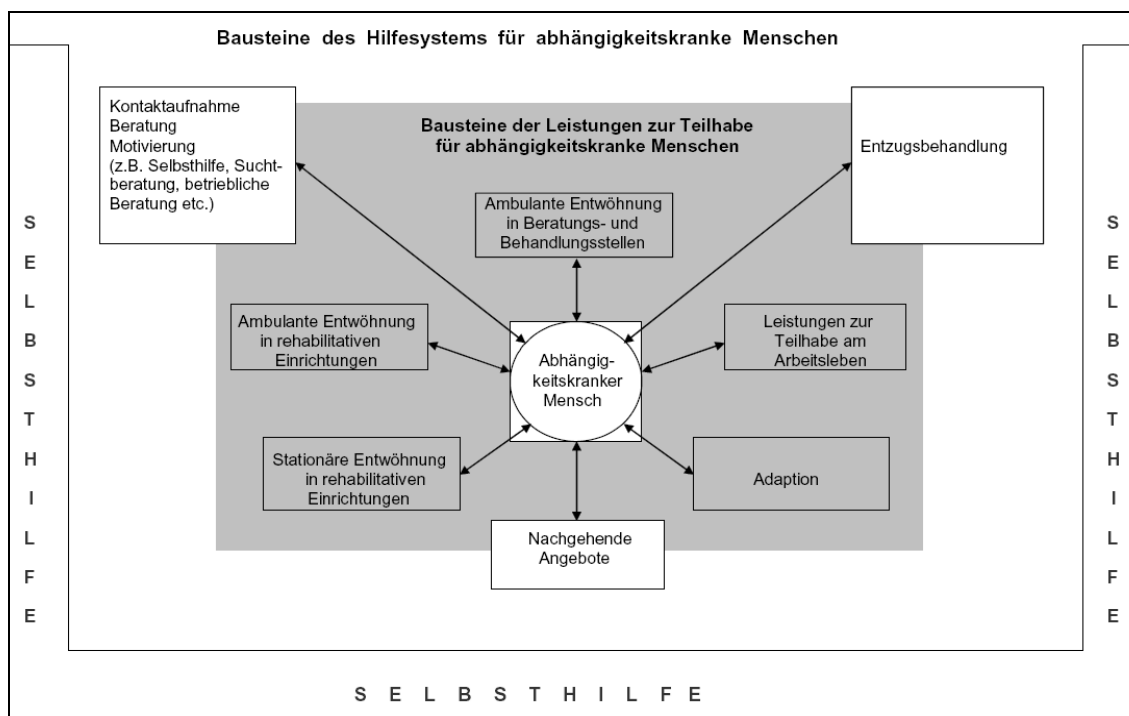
Bausteine des Hilfesystems für abhängigkeitskranke Menschen

Kontaktaufnahme
Beratung
Motivierung
(z.B. Selbsthilfe, Suchtberatung, betriebliche Beratung etc.)

Bausteine der Leistungen zur Teilhabe für abhängigkeitskranke Menschen

Entzugsbehandlung

S
E
L
B
S
T
H
I
L
F
E

Ambulante Entwöhnung in Beratungs- und Behandlungsstellen

Ambulante Entwöhnung in rehabilitativen Einrichtungen

Abhängigkeitskranker Mensch

Leistungen zur Teilhabe am Arbeitsleben

Stationäre Entwöhnung in rehabilitativen Einrichtungen

Adaption

Nachgehende Angebote

S
E
L
B
S
T
H
I
L
F
E

S E L B S T H I L F E